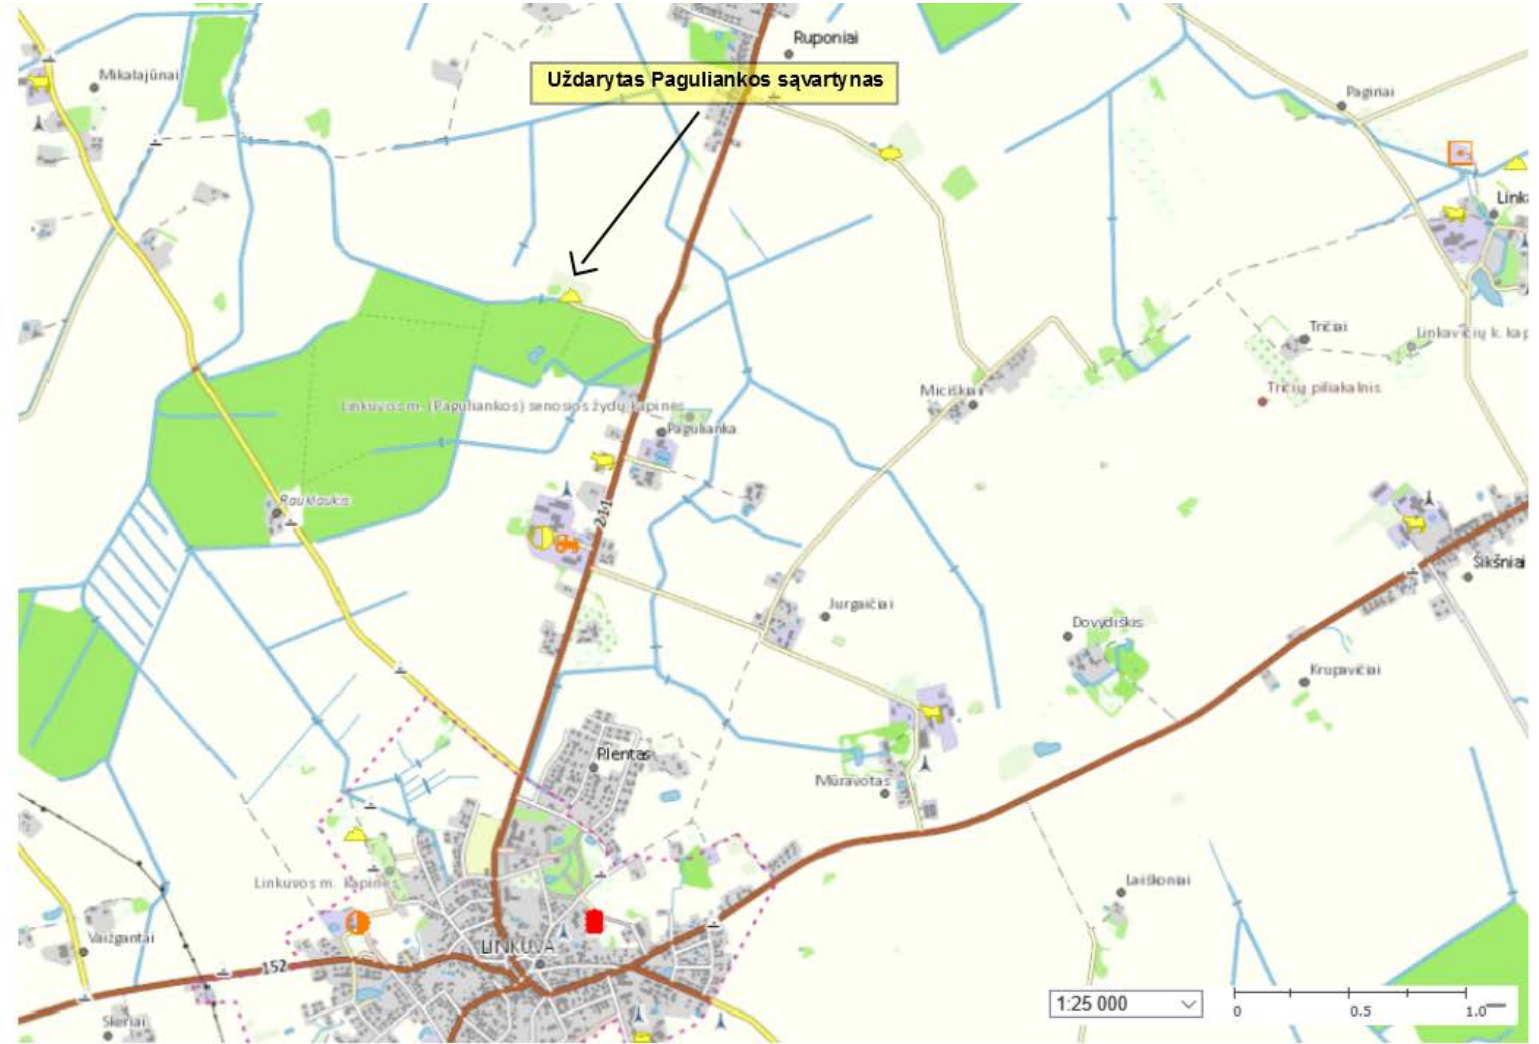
Uždarytas Paguliankos sąvartynas

Ruponiai
Mikalajūnai
Paginiai
Link
Tričiai
Linkavičių k. kap
Tričių piliakalnis
Miciškiai
Linkuvos m. (Paguliankos) senosios žydų kapinės
Paguliankа
Raukiaukis
2111
Jurgaičiai
Šikšniai
Dovydiškis
Krupavičiai
Plentas
Mūravotas
Linkuvos m. kapinės
Laišonai
Vaizgantai
LINKUVA
152
Skeriai
1:25 000
0
0.5
1.0